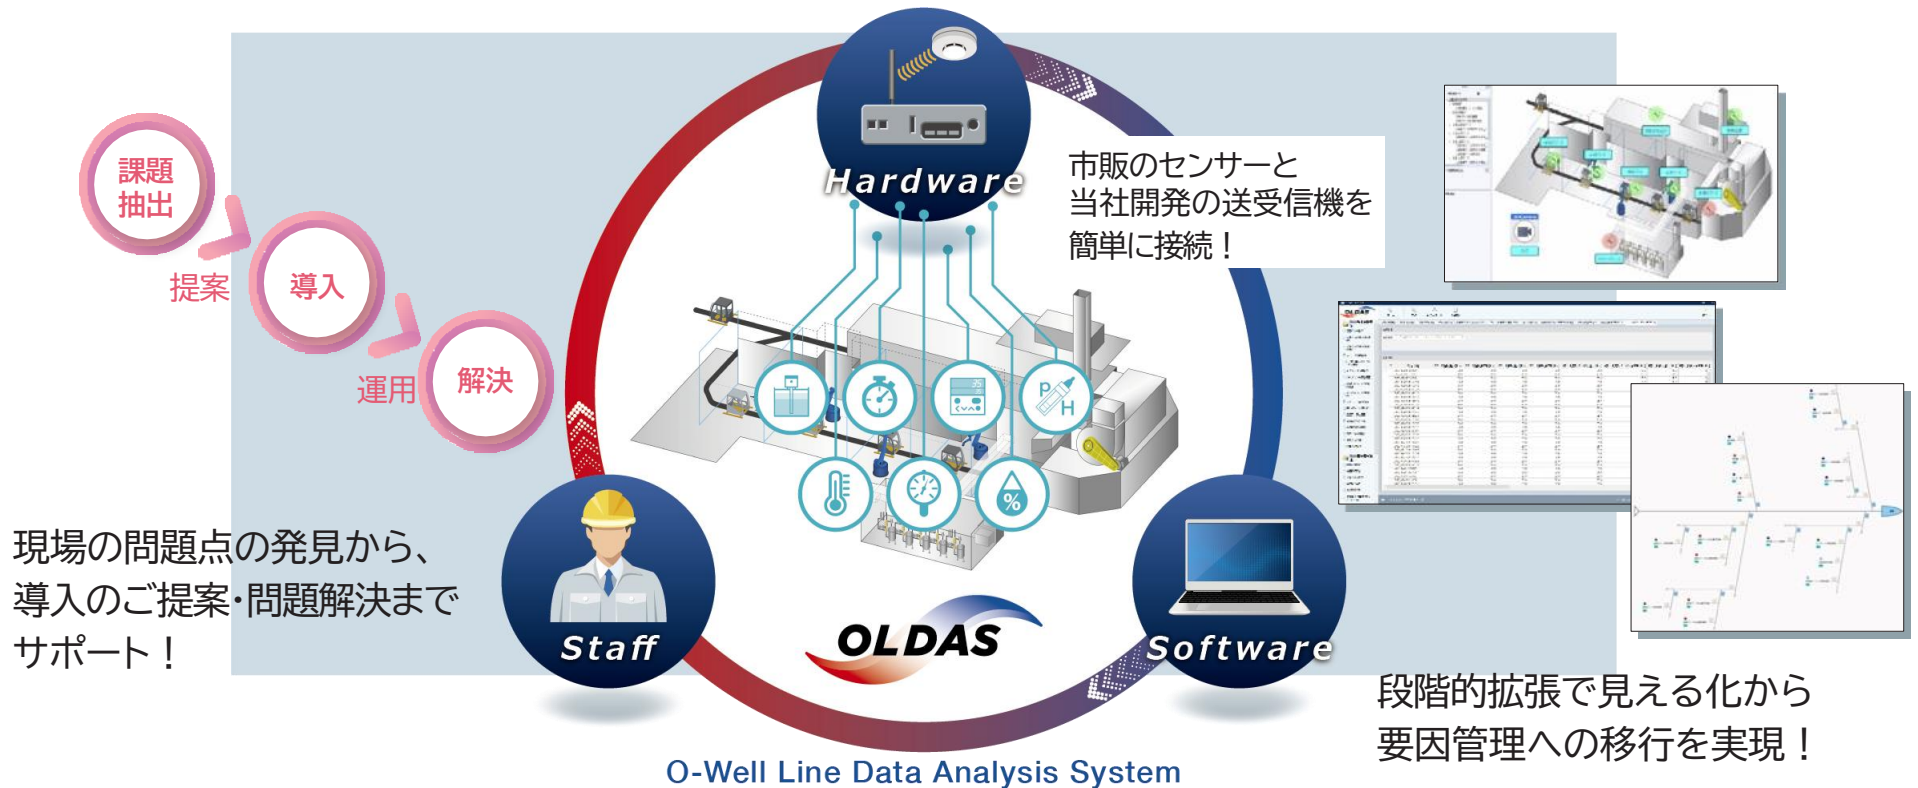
課題抽出

提案

導入

運用

解決

Hardware

市販のセンサーと
当社開発の送受信機を
簡単に接続！

現場の問題点の発見から、
導入のご提案・問題解決まで
サポート！

Staff

OLDAS

Software

段階的拡張で見える化から
要因管理への移行を実現！

O-Well Line Data Analysis System